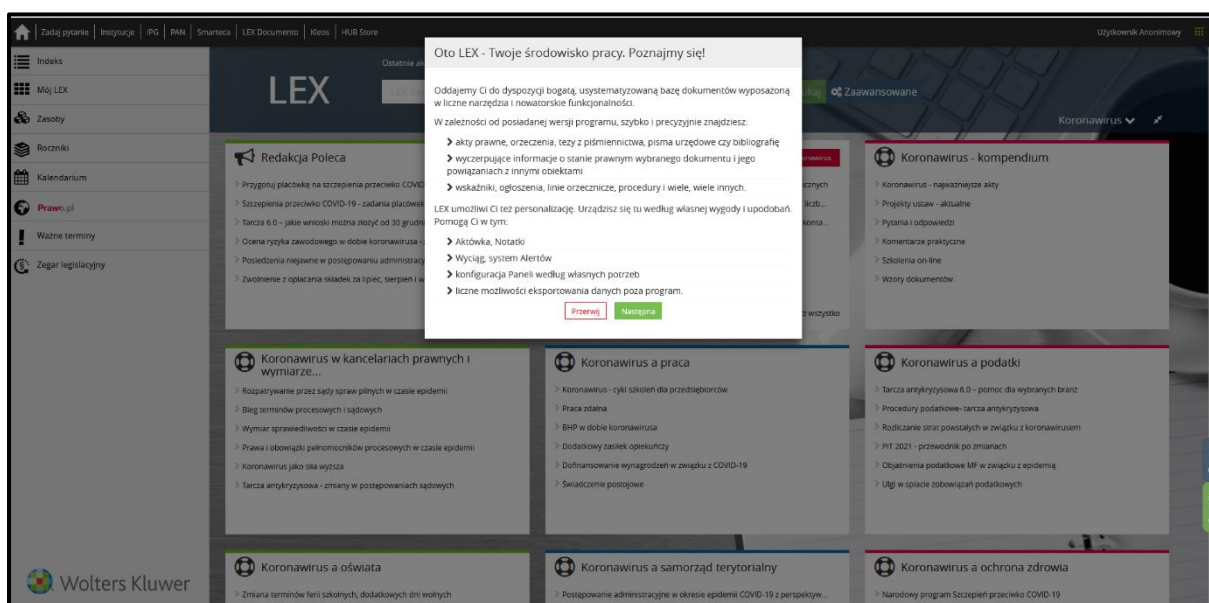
Zadaj pytanie | Instytucje | IPG | PAN | Smarteca | LEX Documento | Kleos | HUB Store

Użytkownik Anonimowy

Indeks
Mój LEX
Zasoby
Roczniki
Kalendarium
Prawo.pl
Ważne terminy
Zegar legislacyjny

Ostatnia ak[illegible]

LEX

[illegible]kaj Zaawansowane

Koronawirus

Oto LEX - Twoje środowisko pracy. Poznajmy się!

Oddajemy Ci do dyspozycji bogatą, usystematyzowaną bazę dokumentów wyposażoną w liczne narzędzia i nowatorskie funkcjonalności.

W zależności od posiadanej wersji programu, szybko i precyzyjnie znajdziesz:

akty prawne, orzeczenia, tezy z piśmiennictwa, pisma urzędowe czy bibliografię
wyczerpujące informacje o stanie prawnym wybranego dokumentu i jego powiązaniach z innymi obiektami
wskaźniki, ogłoszenia, linie orzecznicze, procedury i wiele, wiele innych.

LEX umożliwi Ci też personalizację. Urządzisz się tu według własnej wygody i upodobań. Pomogą Ci w tym:

Aktówka, Notatki
Wyciąg, system Alertów
konfiguracja Paneli według własnych potrzeb
liczne możliwości eksportowania danych poza program.

Przerwij
Następna

Redakcja Poleca
Przygotuj placówkę na szczepienia przeciwko COVID
Szczepienia przeciwko COVID-19 - zadania placówek
Tarcza 6.0 - jakie wnioski można złożyć od 30 grudni
Ocena ryzyka zawodowego w dobie koronawirusa -
Posiedzenia niejawne w postępowaniu administracy
Zwolnienie z opłacania składek za lipiec, sierpień i w

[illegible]cznych
liczb...
konta...
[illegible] wszystko

Koronawirus - kompendium
Koronawirus - najważniejsze akty
Projekty ustaw - aktualne
Pytania i odpowiedzi
Komentarze praktyczne
Szkolenia on-line
Wzory dokumentów

Koronawirus w kancelariach prawnych i wymiarze...
Rozpatrywanie przez sądy spraw pilnych w czasie epidemii
Bieg terminów procesowych i sądowych
Wymiar sprawiedliwości w czasie epidemii
Prawa i obowiązki pełnomocników procesowych w czasie epidemii
Koronawirus jako siła wyższa
Tarcza antykryzysowa - zmiany w postępowaniach sądowych

Koronawirus a praca
Koronawirus - cykl szkoleń dla przedsiębiorców
Praca zdalna
BHP w dobie koronawirusa
Dodatkowy zasiłek opiekuńczy
Dofinansowanie wynagrodzeń w związku z COVID-19
Świadczenie postojowe

Koronawirus a podatki
Tarcza antykryzysowa 6.0 - pomoc dla wybranych branż
Procedury podatkowe- tarcza antykryzysowa
Rozliczanie strat powstałych w związku z koronawirusem
PIT 2021 - przewodnik po zmianach
Objaśnienia podatkowe MF w związku z epidemią
Ulgi w spłacie zobowiązań podatkowych

Wolters Kluwer

Koronawirus a oświata
Zmiana terminów ferii szkolnych, dodatkowych dni wolnych

Koronawirus a samorząd terytorialny
Postępowanie administracyjne w okresie epidemii COVID-19 z perspektyw...

Koronawirus a ochrona zdrowia
Narodowy program Szczepień przeciwko COVID-19